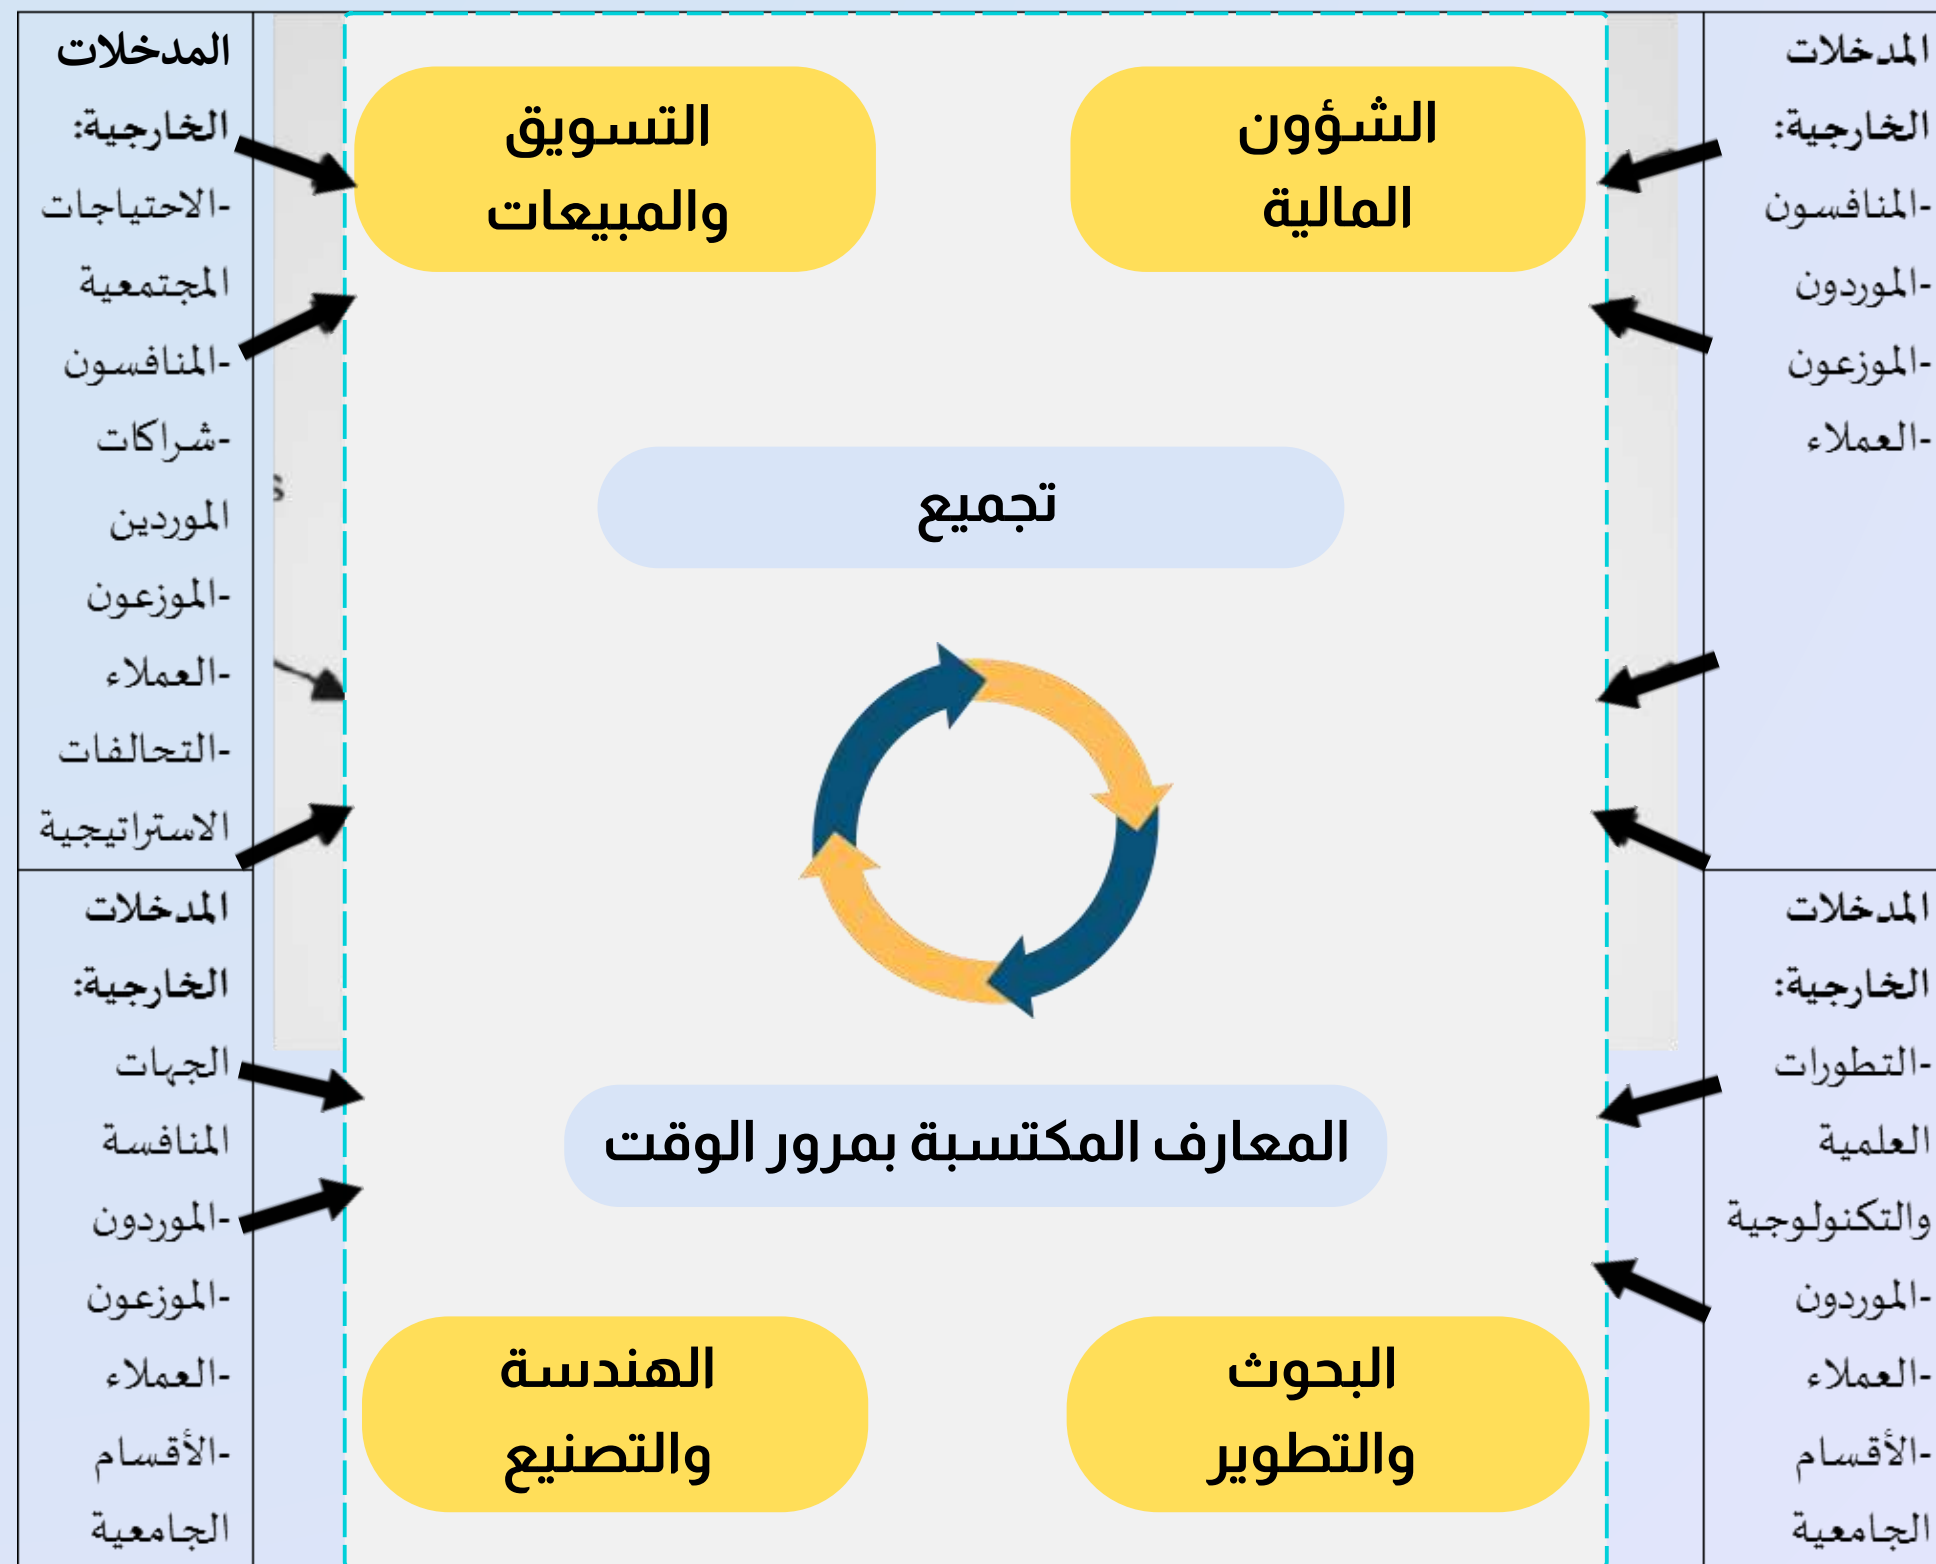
المدخلات الخارجية:
-المنافسون
-الموردون
-الموزعون
-العملاء

الشؤون المالية

التسويق والمبيعات

المدخلات الخارجية:
-الاحتياجات المجتمعية
-المنافسون
-شراكات الموردين
-الموزعون
-العملاء
-التحالفات الاستراتيجية

تجميع

المعارف المكتسبة بمرور الوقت

المدخلات الخارجية:
-التطورات العلمية والتكنولوجية
-الموردون
-العملاء
-الأقسام الجامعية

البحوث والتطوير

الهندسة والتصنيع

المدخلات الخارجية:
الجهات المنافسة
-الموردون
-الموزعون
-العملاء
-الأقسام الجامعية